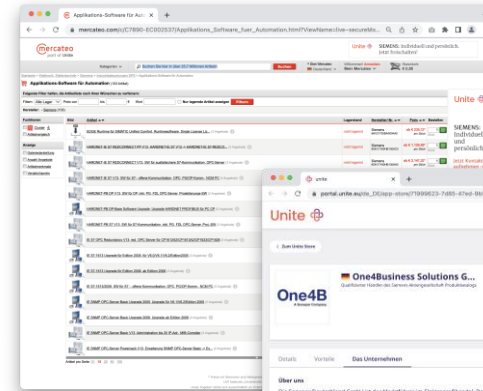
Applikations-Software für Aut ×

mercateo.com/c/C7890-EC003537/Applikations_Software_fuer_Automation.html?ViewName=live~secureMo...

mercateo part of Unite

Unite | SIEMENS Individuell und persönlich. Jetzt freischalten!

Applikations-Software für Automation

SIEMENS Individuell und persönlich

Jetzt Kontakt

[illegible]

portal.unite.eu/de_DE/app-store/71999623-7d65-47ed-8b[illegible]

Unite

< Zum Unite Store

One4B

One4Business Solutions G...

Qualifizierter Händler des Siemens Anlagenbetrieb Produktkatalogs

Details | Vorteile | Das Unternehmen

Über uns